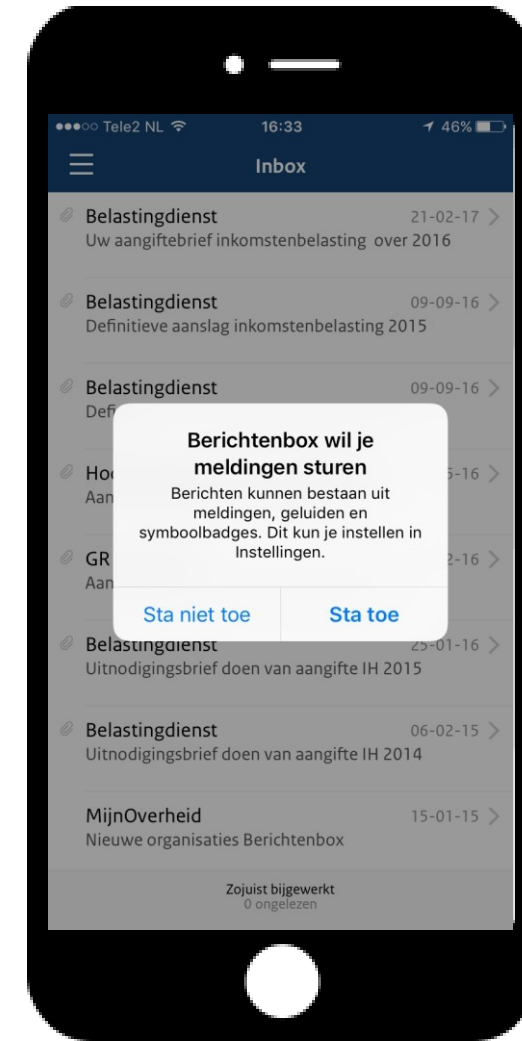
●●●○○ Tele2 NL 16:33 46%

Inbox

Belastingdienst 21-02-17
Uw aangiftebrief inkomstenbelasting over 2016

Belastingdienst 09-09-16
Definitieve aanslag inkomstenbelasting 2015

Belastingdienst 09-09-16
Defi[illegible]

Ho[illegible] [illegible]5-16
Aan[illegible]

GR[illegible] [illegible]2-16
Aan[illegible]

Berichtenbox wil je meldingen sturen
Berichten kunnen bestaan uit meldingen, geluiden en symboolbadges. Dit kun je instellen in Instellingen.

Sta niet toe Sta toe

Belastingdienst 25-01-16
Uitnodigingsbrief doen van aangifte IH 2015

Belastingdienst 06-02-15
Uitnodigingsbrief doen van aangifte IH 2014

MijnOverheid 15-01-15
Nieuwe organisaties Berichtenbox

Zojuist bijgewerkt
0 ongelezen